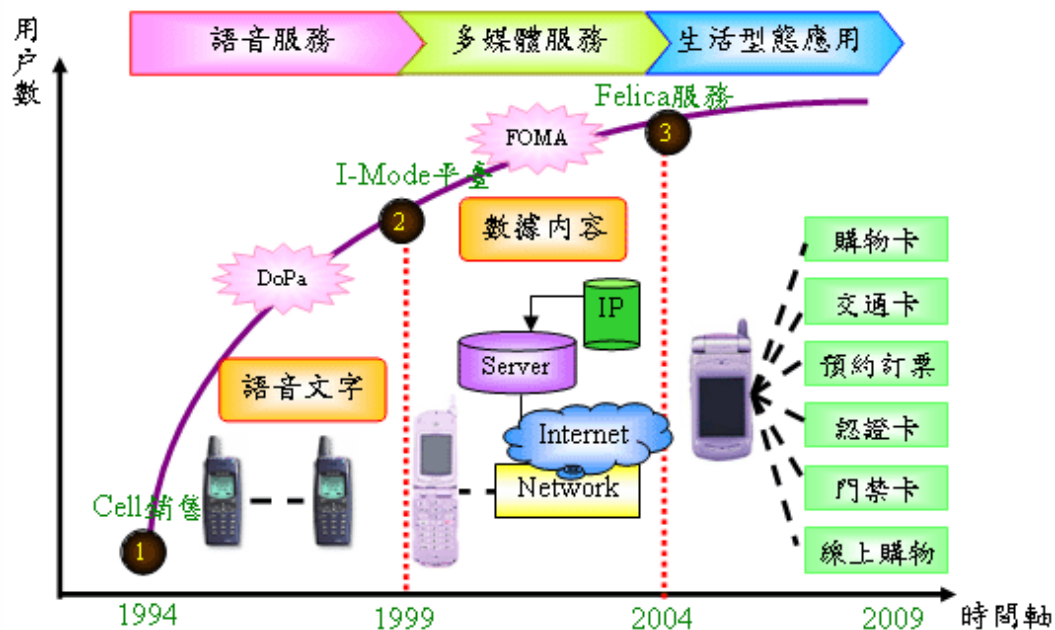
用户數

語音服務
多媒體服務
生活型態應用

Felica服務
3
FOMA
I-Mode平臺
2
數據內容
DoPa
IP
Server
語音文字
Internet
Network
Cell銷售
1

購物卡
交通卡
預約訂票
認證卡
門禁卡
線上購物

1994
1999
2004
2009
時間軸